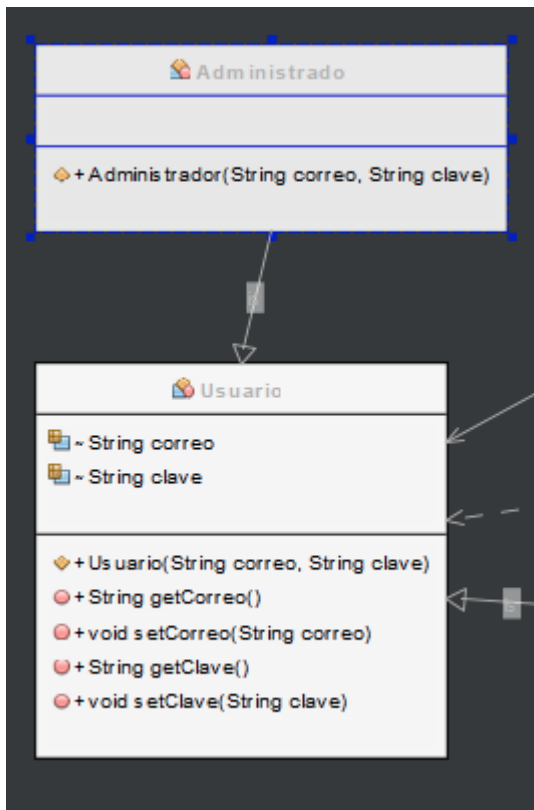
Administrado

+ Administrador(String correo, String clave)

Usuario

~ String correo
~ String clave

+ Usuario(String correo, String clave)
+ String getCorreo()
+ void setCorreo(String correo)
+ String getClave()
+ void setClave(String clave)